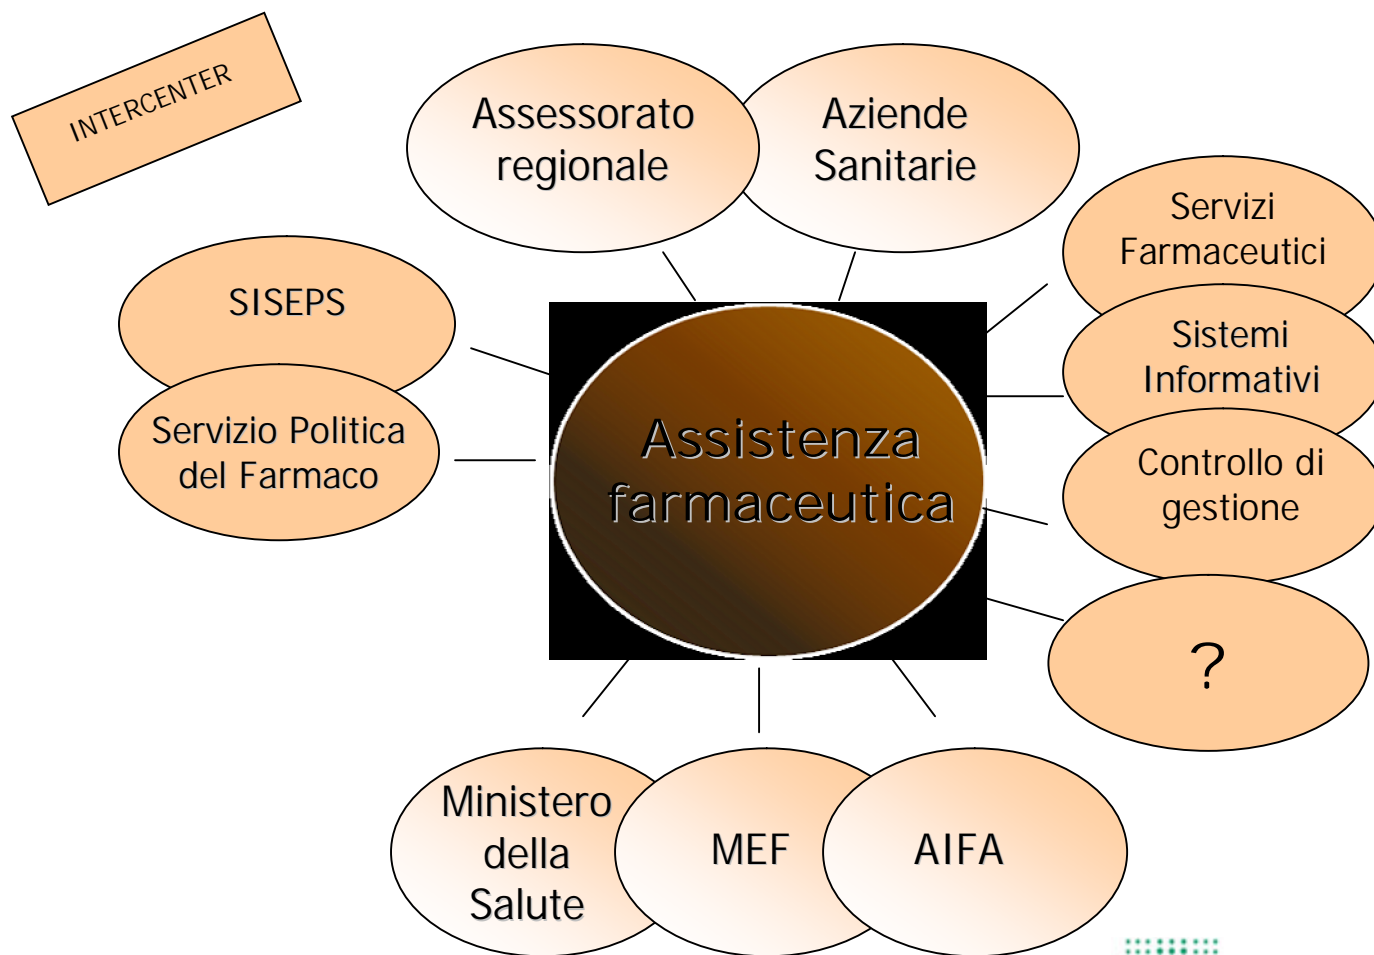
INTERCENTER

Assessorato regionale

Aziende Sanitarie

Servizi Farmaceutici

SISEPS

Sistemi Informativi

Servizio Politica del Farmaco

Assistenza farmaceutica

Controllo di gestione

?

Ministero della Salute

MEF

AIFA